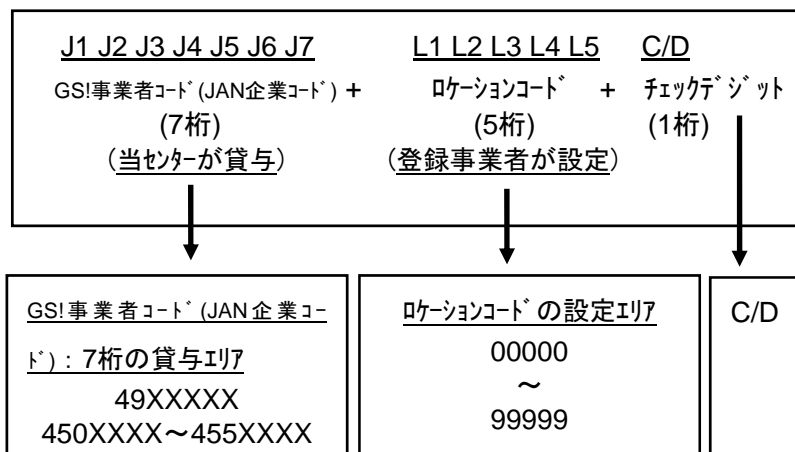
J1 J2 J3 J4 J5 J6 J7
GS!事業者ｺｰﾄﾞ(JAN企業ｺｰﾄﾞ) +
(7桁)
(当ｾﾝﾀｰが貸与)

L1 L2 L3 L4 L5
ﾛｹｰｼｮﾝｺｰﾄﾞ +
(5桁)
(登録事業者が設定)

C/D
ﾁｪｯｸﾃﾞｼﾞｯﾄ
(1桁)

GS!事業者ｺｰﾄﾞ(JAN企業ｺｰﾄﾞ)：7桁の貸与ｴﾘｱ
49XXXXX
450XXXX～455XXXX

ﾛｹｰｼｮﾝｺｰﾄﾞの設定ｴﾘｱ
00000
～
99999

C/D